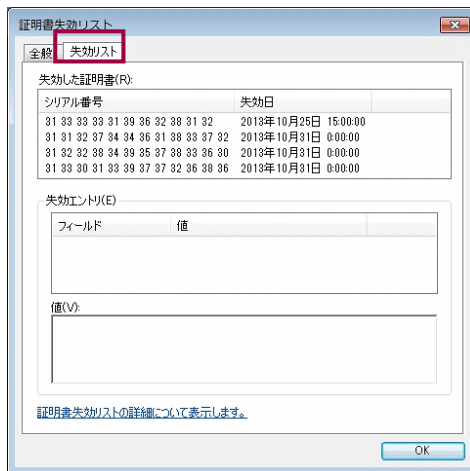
証明書失効リスト

全般　失効リスト

失効した証明書(R):

| シリアル番号 | 失効日 |
|---|---|
| 31 33 33 33 31 39 36 32 38 31 32 | 2013年10月25日 15:00:00 |
| 31 31 32 37 34 34 36 31 38 33 37 32 | 2013年10月31日 0:00:00 |
| 31 32 32 38 34 39 35 37 38 33 36 30 | 2013年10月31日 0:00:00 |
| 31 33 30 31 33 39 37 37 32 36 38 36 | 2013年10月31日 0:00:00 |

失効エントリ(E)

| フィールド | 値 |
|---|---|

値(V):

証明書失効リストの詳細について表示します。

OK